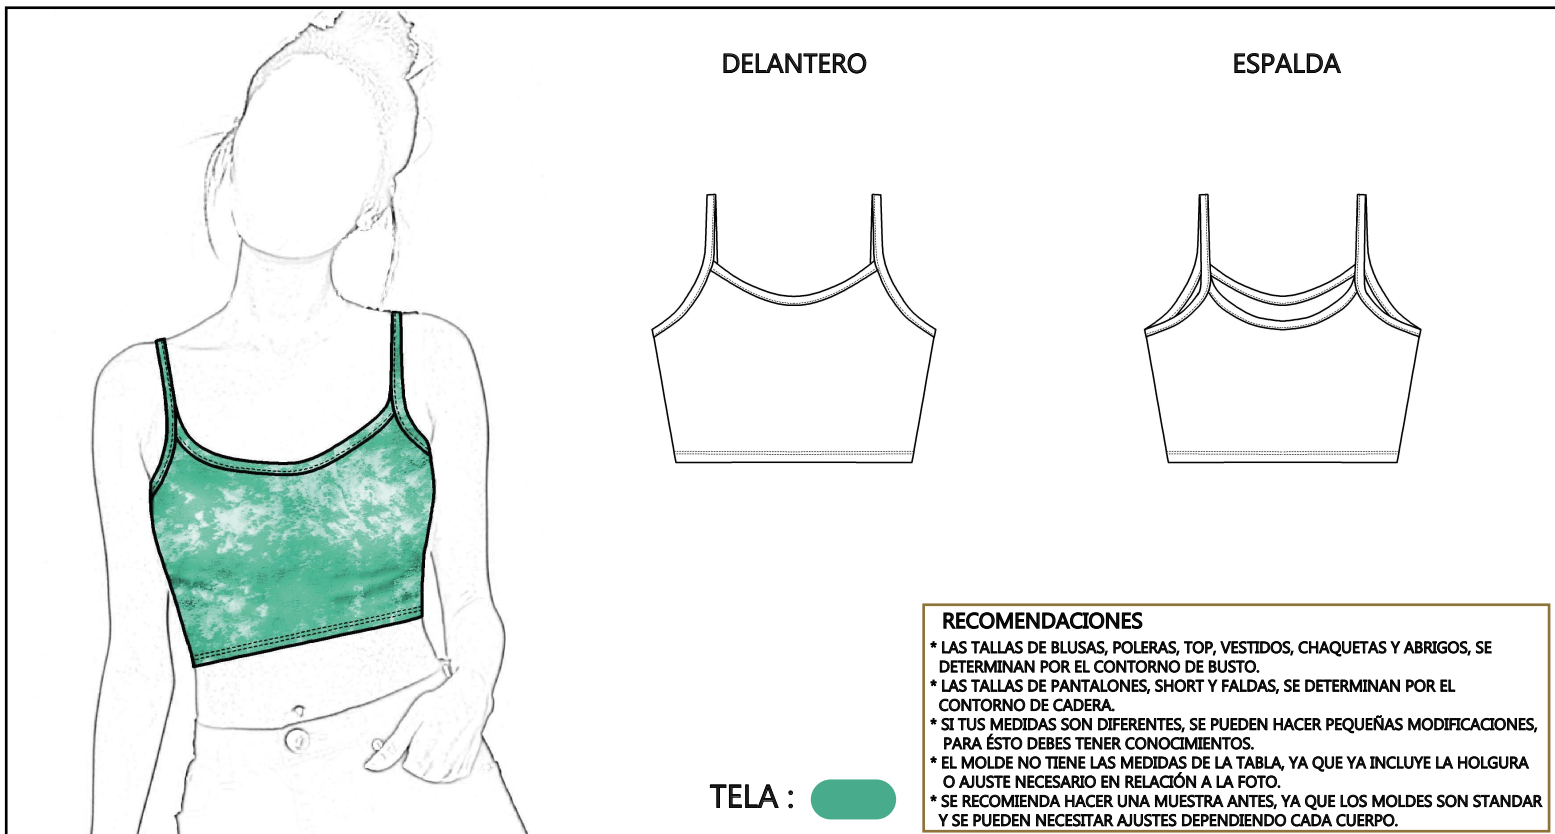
DELANTERO

ESPALDA

TELA :

RECOMENDACIONES

* LAS TALLAS DE BLUSAS, POLERAS, TOP, VESTIDOS, CHAQUETAS Y ABRIGOS, SE DETERMINAN POR EL CONTORNO DE BUSTO.
* LAS TALLAS DE PANTALONES, SHORT Y FALDAS, SE DETERMINAN POR EL CONTORNO DE CADERA.
* SI TUS MEDIDAS SON DIFERENTES, SE PUEDEN HACER PEQUEÑAS MODIFICACIONES, PARA ÉSTO DEBES TENER CONOCIMIENTOS.
* EL MOLDE NO TIENE LAS MEDIDAS DE LA TABLA, YA QUE YA INCLUYE LA HOLGURA O AJUSTE NECESARIO EN RELACIÓN A LA FOTO.
* SE RECOMIENDA HACER UNA MUESTRA ANTES, YA QUE LOS MOLDES SON STANDAR Y SE PUEDEN NECESITAR AJUSTES DEPENDIENDO CADA CUERPO.